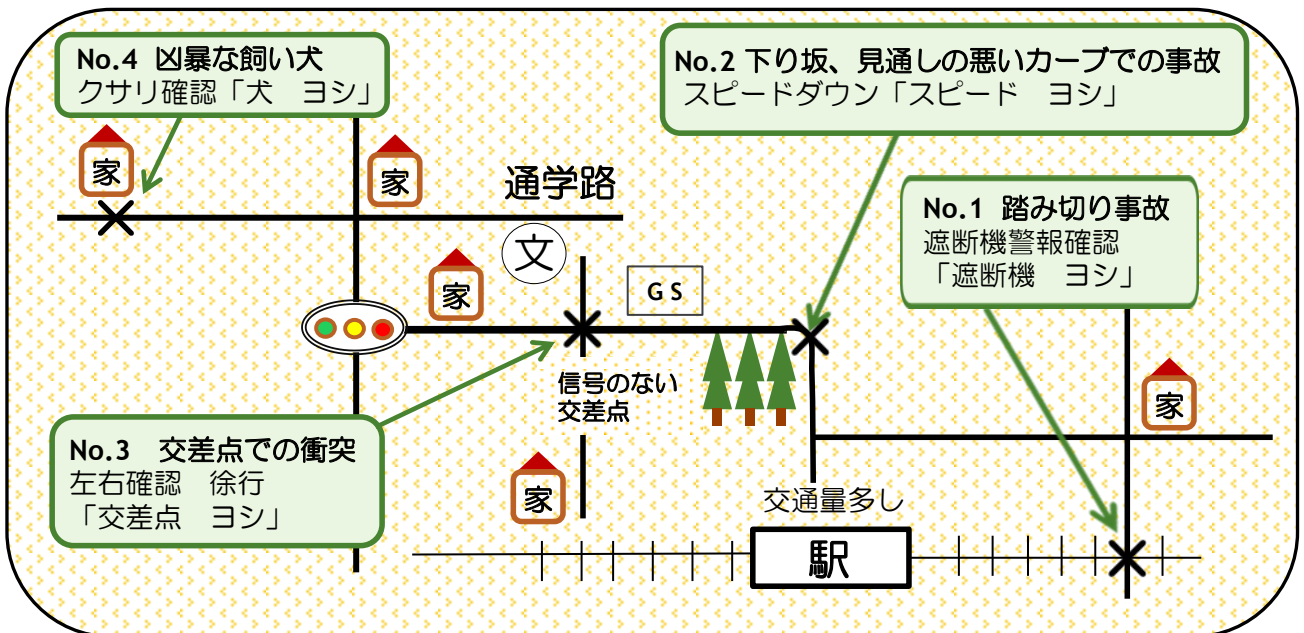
No.4 凶暴な飼い犬
クサリ確認「犬　ヨシ」

No.2 下り坂、見通しの悪いカーブでの事故
スピードダウン「スピード　ヨシ」

家

家

通学路

文

No.1 踏み切り事故
遮断機警報確認
「遮断機　ヨシ」

家

G S

信号のない
交差点

家

No.3　交差点での衝突
左右確認　徐行
「交差点　ヨシ」

家

交通量多し

駅